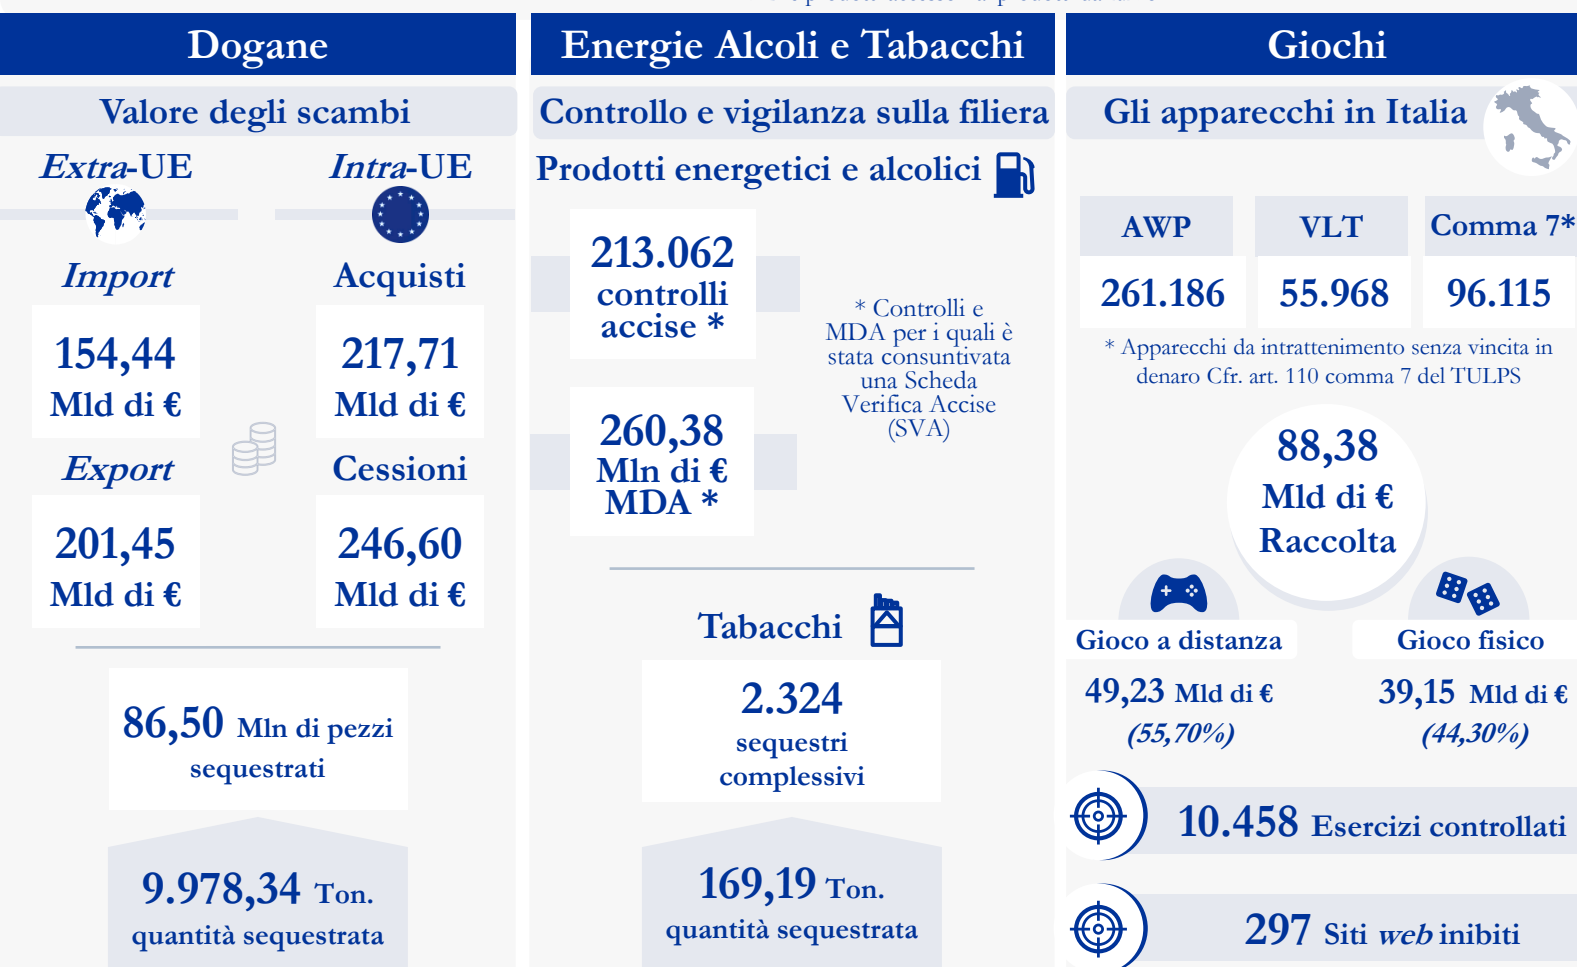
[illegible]

Dogane

Valore degli scambi

*Extra*-UE

*Intra*-UE

*Import*

154,44 Mld di €

Acquisti

217,71 Mld di €

*Export*

201,45 Mld di €

Cessioni

246,60 Mld di €

86,50 Mln di pezzi sequestrati

9.978,34 Ton. quantità sequestrata

Energie Alcoli e Tabacchi

Controllo e vigilanza sulla filiera

Prodotti energetici e alcolici

213.062 controlli accise *

260,38 Mln di € MDA *

* Controlli e MDA per i quali è stata consuntivata una Scheda Verifica Accise (SVA)

Tabacchi

2.324 sequestri complessivi

169,19 Ton. quantità sequestrata

Giochi

Gli apparecchi in Italia

| AWP | VLT | Comma 7* |
|---|---|---|
| 261.186 | 55.968 | 96.115 |

* Apparecchi da intrattenimento senza vincita in denaro Cfr. art. 110 comma 7 del TULPS

88,38 Mld di € Raccolta

Gioco a distanza

49,23 Mld di €
*(55,70%)*

Gioco fisico

39,15 Mld di €
*(44,30%)*

10.458 Esercizi controllati

297 Siti *web* inibiti